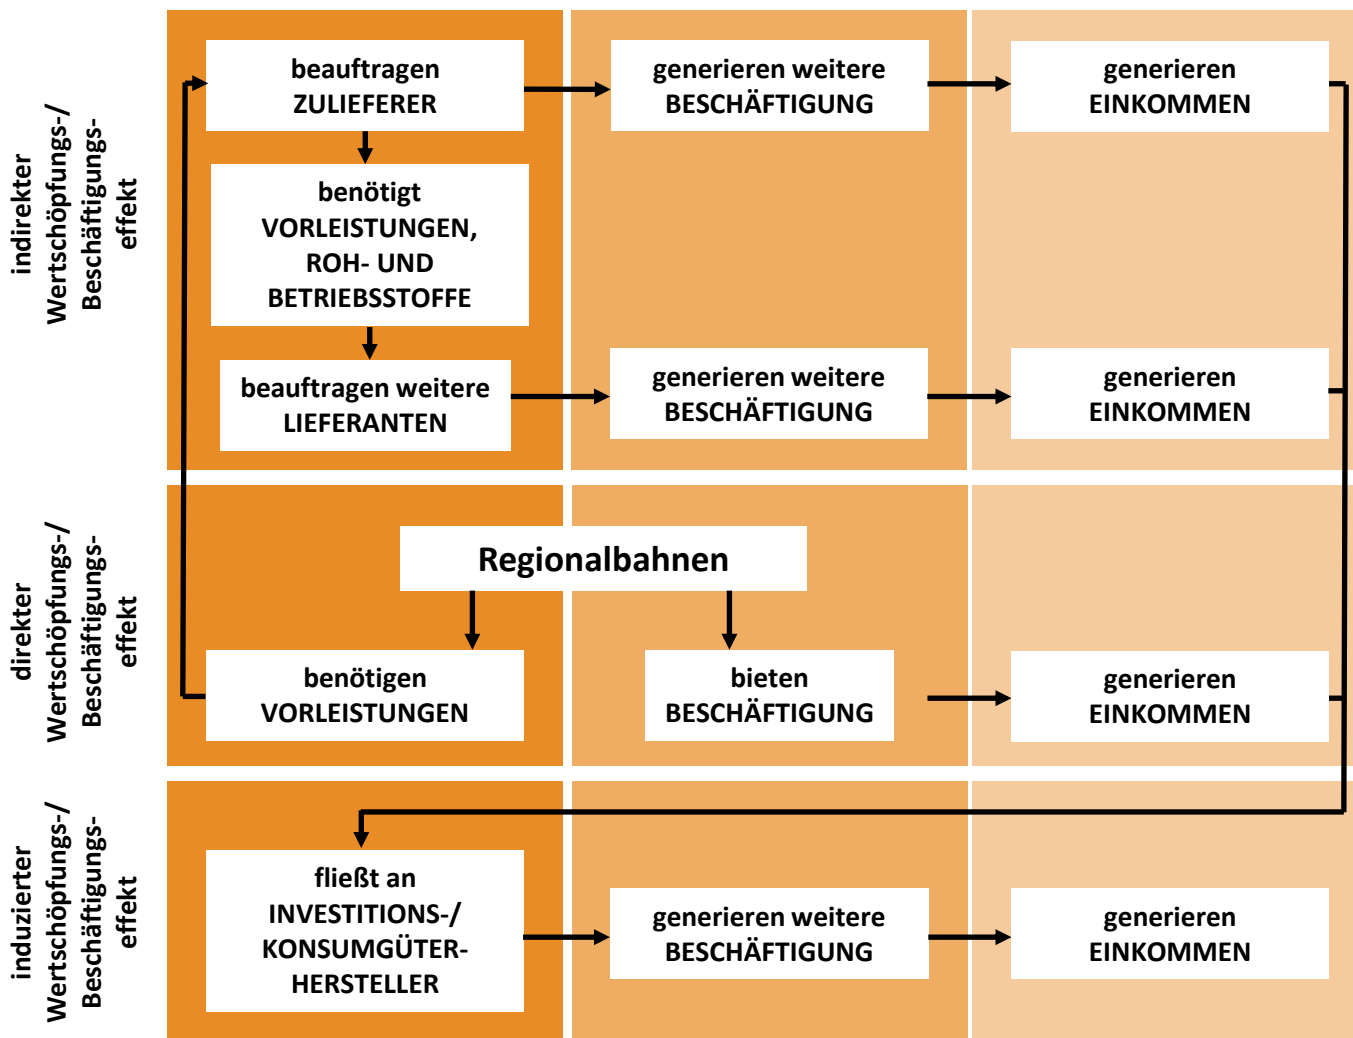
indirekter Wertschöpfungs-/ Beschäftigungseffekt

beauftragen ZULIEFERER

generieren weitere BESCHÄFTIGUNG

generieren EINKOMMEN

benötigt VORLEISTUNGEN, ROH- UND BETRIEBSSTOFFE

beauftragen weitere LIEFERANTEN

generieren weitere BESCHÄFTIGUNG

generieren EINKOMMEN

direkter Wertschöpfungs-/ Beschäftigungseffekt

Regionalbahnen

benötigen VORLEISTUNGEN

bieten BESCHÄFTIGUNG

generieren EINKOMMEN

induzierter Wertschöpfungs-/ Beschäftigungseffekt

fließt an INVESTITIONS-/ KONSUMGÜTERHERSTELLER

generieren weitere BESCHÄFTIGUNG

generieren EINKOMMEN